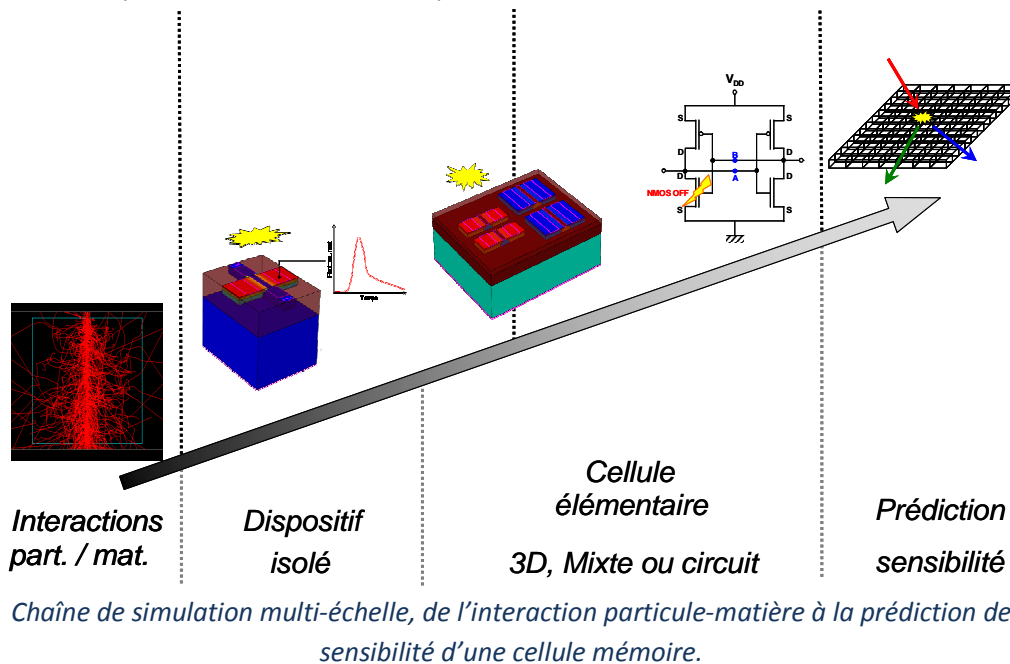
$V_{DD}$

S
D
D
S
S
D
D
S
B
A
NMOS OFF

Courant
Temps

Interactions part. / mat.

Dispositif isolé

Cellule élémentaire

3D, Mixte ou circuit

Prédiction sensibilité

Chaîne de simulation multi-échelle, de l'interaction particule-matière à la prédiction de sensibilité d'une cellule mémoire.